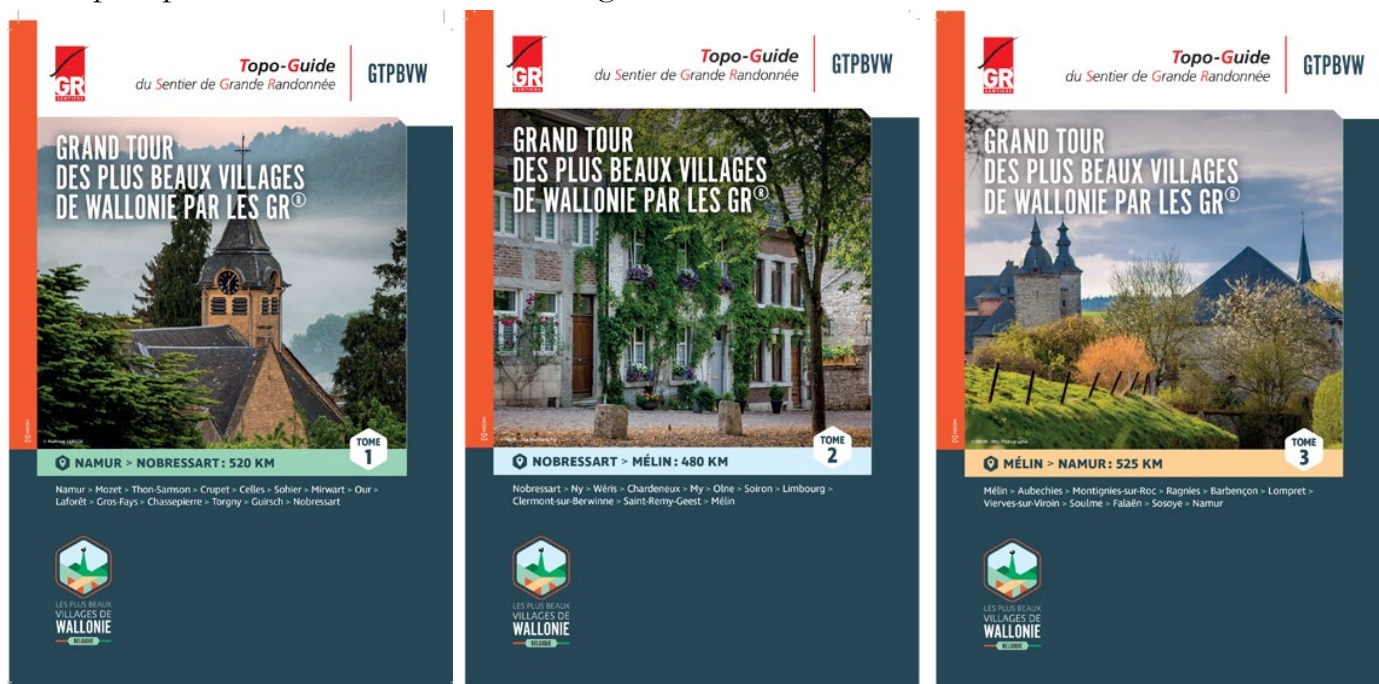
GR SENTIERS

Topo-Guide
du Sentier de Grande Randonnée

GTPBVW

GRAND TOUR DES PLUS BEAUX VILLAGES DE WALLONIE PAR LES GR®

TOME 1

NAMUR > NOBRESSART : 520 KM

Namur > Mozet > Thon-Samson > Crupet > Celles > Sohier > Mirwart > Our > Laforêt > Gros-Fays > Chassepierre > Torgny > Guirsch > Nobressart

LES PLUS BEAUX VILLAGES DE WALLONIE
BELGIQUE

GR SENTIERS

Topo-Guide
du Sentier de Grande Randonnée

GTPBVW

GRAND TOUR DES PLUS BEAUX VILLAGES DE WALLONIE PAR LES GR®

TOME 2

NOBRESSART > MÉLIN : 480 KM

Nobressart > Ny > Wéris > Chardeneux > My > Olne > Soiron > Limbourg > Clermont-sur-Berwinne > Saint-Remy-Geest > Mélin

LES PLUS BEAUX VILLAGES DE WALLONIE
BELGIQUE

GR SENTIERS

Topo-Guide
du Sentier de Grande Randonnée

GTPBVW

GRAND TOUR DES PLUS BEAUX VILLAGES DE WALLONIE PAR LES GR®

TOME 3

MÉLIN > NAMUR : 525 KM

Mélin > Aubechies > Montignies-sur-Roc > Ragnies > Barbençon > Lompret > Vierves-sur-Viroin > Soulme > Falaën > Sosoye > Namur

LES PLUS BEAUX VILLAGES DE WALLONIE
BELGIQUE